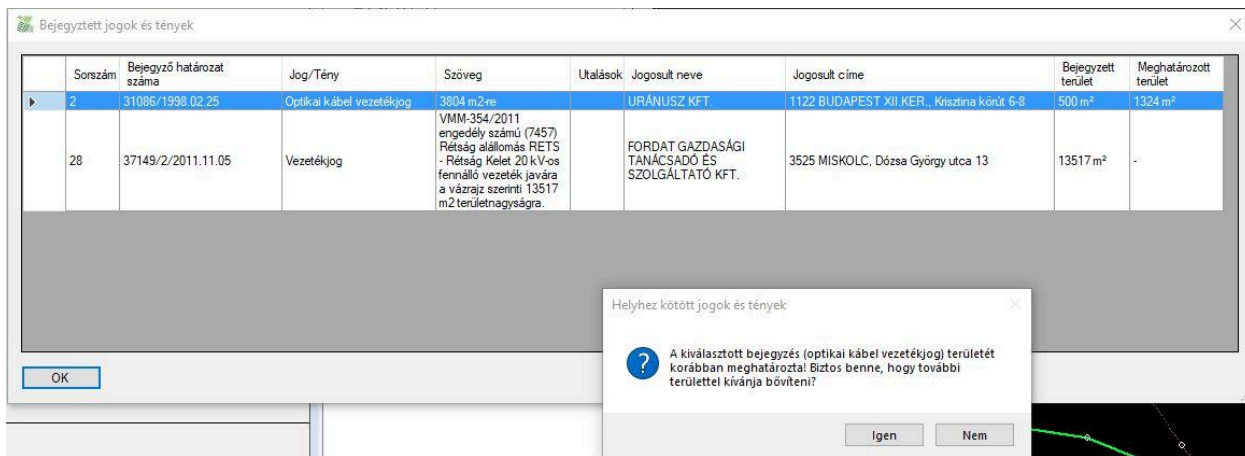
Bejegyztett jogok és tények

| | Sorszám | Bejegyző határozat száma | Jog/Tény | Szöveg | Utalások | Jogosult neve | Jogosult címe | Bejegyzett terület | Meghatározott terület |
|---|---|---|---|---|---|---|---|---|---|
| ▶ | 2 | 31086/1998.02.25 | Optikai kábel vezetékjog | 3804 m2-re | | URÁNUSZ KFT. | 1122 BUDAPEST XII.KER., Krisztina körút 6-8 | 500 m² | 1324 m² |
| | 28 | 37149/2/2011.11.05 | Vezetékjog | VMM-354/2011 engedély számú (7457) Rétság alállomás RETS - Rétság Kelet 20 kV-os fennálló vezeték javára a vázrajz szerinti 13517 m2 területnagyságra. | | FORDAT GAZDASÁGI TANÁCSADÓ ÉS SZOLGÁLTATÓ KFT. | 3525 MISKOLC, Dózsa György utca 13 | 13517 m² | - |

OK

Helyhez kötött jogok és tények

A kiválasztott bejegyzés (optikai kábel vezetékjog) területét korábban meghatározta! Biztos benne, hogy további területtel kívánja bővíteni?

Igen Nem